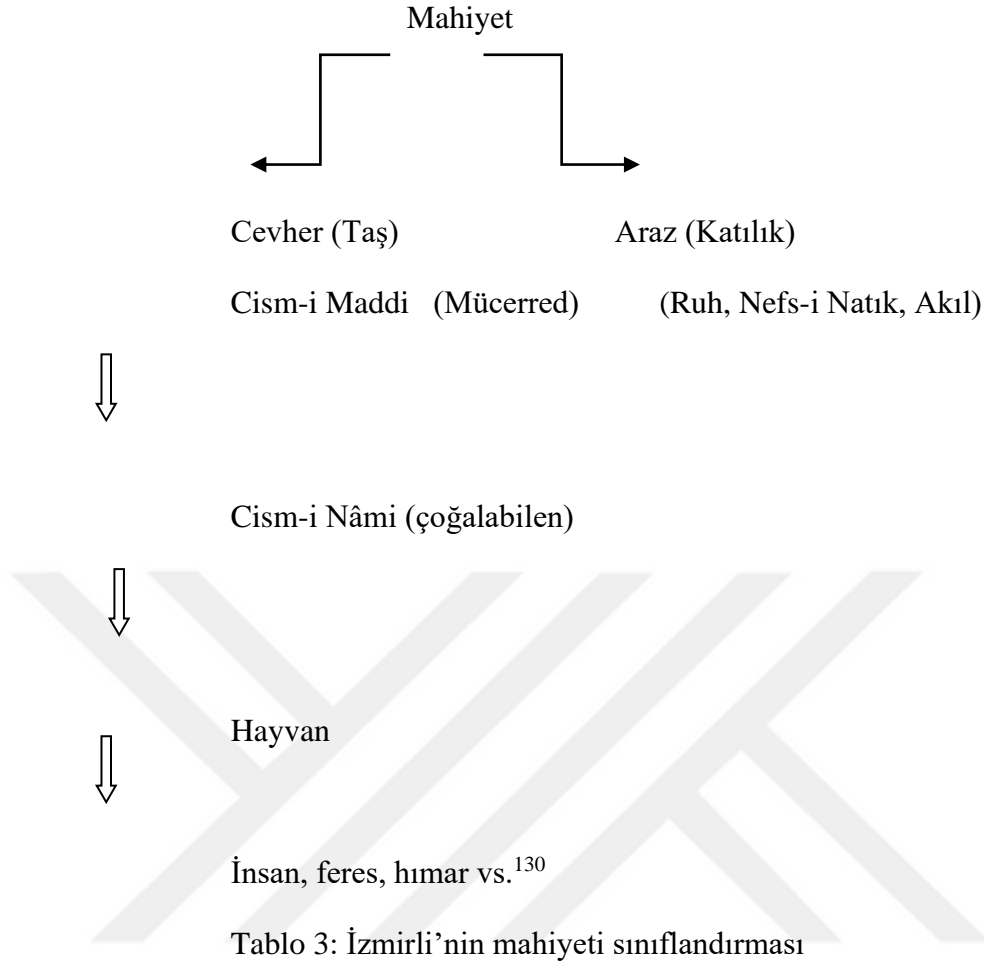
Mahiyet

Cevher (Taş)

Araz (Katılık)

Cism-i Maddi (Mücerred) (Ruh, Nefs-i Natık, Akıl)

Cism-i Nâmi (çoğalabilen)

Hayvan

İnsan, feres, hımar vs.$^{130}$

Tablo 3: İzmirli'nin mahiyeti sınıflandırması